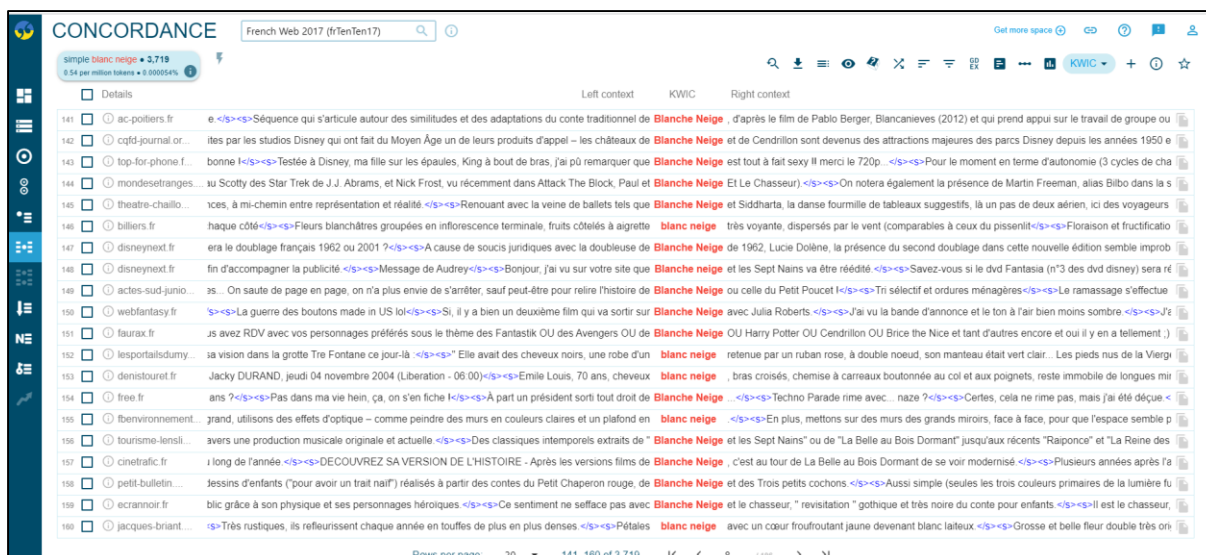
CONCORDANCE French Web 2017 (frTenTen17)

Get more space

simple blanc neige • 3,719
0.54 per million tokens • 0.000054%

KWIC

Details | Left context | KWIC | Right context

| | Details | Left context | KWIC | Right context |
|---|---|---|---|---|
| 141 | ac-poitiers.fr | e.</s><s>Séquence qui s'articule autour des similitudes et des adaptations du conte traditionnel de | Blanche Neige | , d'après le film de Pablo Berger, Blancanieves (2012) et qui prend appui sur le travail de groupe ou |
| 142 | cqfd-journal.or... | ites par les studios Disney qui ont fait du Moyen Âge un de leurs produits d'appel – les châteaux de | Blanche Neige | et de Cendrillon sont devenus des attractions majeures des parcs Disney depuis les années 1950 e |
| 143 | top-for-phone.f... | bonne !</s><s>Testée à Disney, ma fille sur les épaules, King à bout de bras, j'ai pû remarquer que | Blanche Neige | est tout à fait sexy !!! merci le 720p...</s><s>Pour le moment en terme d'autonomie (3 cycles de cha |
| 144 | mondesetranges.... | au Scotty des Star Trek de J.J. Abrams, et Nick Frost, vu récemment dans Attack The Block, Paul et | Blanche Neige | Et Le Chasseur).</s><s>On notera également la présence de Martin Freeman, alias Bilbo dans la s |
| 145 | theatre-chaillo... | ıces, à mi-chemin entre représentation et réalité.</s><s>Renouant avec la veine de ballets tels que | Blanche Neige | et Siddharta, la danse fourmille de tableaux suggestifs, là un pas de deux aérien, ici des voyageurs |
| 146 | billiers.fr | chaque côté</s><s>Fleurs blanchâtres groupées en inflorescence terminale, fruits côtelés à aigrette | blanc neige | très voyante, dispersés par le vent (comparables à ceux du pissenlit</s><s>Floraison et fructificatio |
| 147 | disneynext.fr | era le doublage français 1962 ou 2001 ?</s><s>A cause de soucis juridiques avec la doubleuse de | Blanche Neige | de 1962, Lucie Dolène, la présence du second doublage dans cette nouvelle édition semble improb |
| 148 | disneynext.fr | fin d'accompagner la publicité.</s><s>Message de Audrey</s><s>Bonjour, j'ai vu sur votre site que | Blanche Neige | et les Sept Nains va être réédité.</s><s>Savez-vous si le dvd Fantasia (n°3 des dvd disney) sera ré |
| 149 | actes-sud-junio... | es... On saute de page en page, on n'a plus envie de s'arrêter, sauf peut-être pour relire l'histoire de | Blanche Neige | ou celle du Petit Poucet !</s><s>Tri sélectif et ordures ménagères</s><s>Le ramassage s'effectue |
| 150 | webfantasy.fr | 's><s>La guerre des boutons made in US lol</s><s>Si, il y a bien un deuxième film qui va sortir sur | Blanche Neige | avec Julia Roberts.</s><s>J'ai vu la bande d'annonce et le ton à l'air bien moins sombre.</s><s>J'a |
| 151 | faurax.fr | us avez RDV avec vos personnages préférés sous le thème des Fantastik OU des Avengers OU de | Blanche Neige | OU Harry Potter OU Cendrillon OU Brice the Nice et tant d'autres encore et oui il y en a tellement ;) |
| 152 | lesportailsdumy... | sa vision dans la grotte Tre Fontane ce jour-là :</s><s>" Elle avait des cheveux noirs, une robe d'un | blanc neige | retenue par un ruban rose, à double noeud, son manteau était vert clair... Les pieds nus de la Vierge |
| 153 | denistouret.fr | Jacky DURAND, jeudi 04 novembre 2004 (Liberation - 06:00)</s><s>Emile Louis, 70 ans, cheveux | blanc neige | , bras croisés, chemise à carreaux boutonnée au col et aux poignets, reste immobile de longues mi |
| 154 | free.fr | ans ?</s><s>Pas dans ma vie hein, ça, on s'en fiche !</s><s>À part un président sorti tout droit de | Blanche Neige | ...</s><s>Techno Parade rime avec... naze ?</s><s>Certes, cela ne rime pas, mais j'ai été déçue.< |
| 155 | fbenvironnement... | grand, utilisons des effets d'optique – comme peindre des murs en couleurs claires et un plafond en | blanc neige | .</s><s>En plus, mettons sur des murs des grands miroirs, face à face, pour que l'espace semble p |
| 156 | tourisme-lensli... | avers une production musicale originale et actuelle.</s><s>Des classiques intemporels extraits de " | Blanche Neige | et les Sept Nains" ou de "La Belle au Bois Dormant" jusqu'aux récents "Raiponce" et "La Reine des |
| 157 | cinetrafic.fr | ı long de l'année.</s><s>DECOUVREZ SA VERSION DE L'HISTOIRE - Après les versions films de | Blanche Neige | , c'est au tour de La Belle au Bois Dormant de se voir modernisé.</s><s>Plusieurs années après l'a |
| 158 | petit-bulletin.... | dessins d'enfants ("pour avoir un trait naïf") réalisés à partir des contes du Petit Chaperon rouge, de | Blanche Neige | et des Trois petits cochons.</s><s>Aussi simple (seules les trois couleurs primaires de la lumière fu |
| 159 | ecrannoir.fr | blic grâce à son physique et ses personnages héroïques.</s><s>Ce sentiment ne sefface pas avec | Blanche Neige | et le chasseur, " revisitation " gothique et très noire du conte pour enfants.</s><s>Il est le chasseur, |
| 160 | jacques-briant.... | :s>Très rustiques, ils refleurissent chaque année en touffes de plus en plus denses.</s><s>Pétales | blanc neige | avec un cœur froufroutant jaune devenant blanc laiteux.</s><s>Grosse et belle fleur double très ori |

Rows per page: 20 141–160 of 3,719